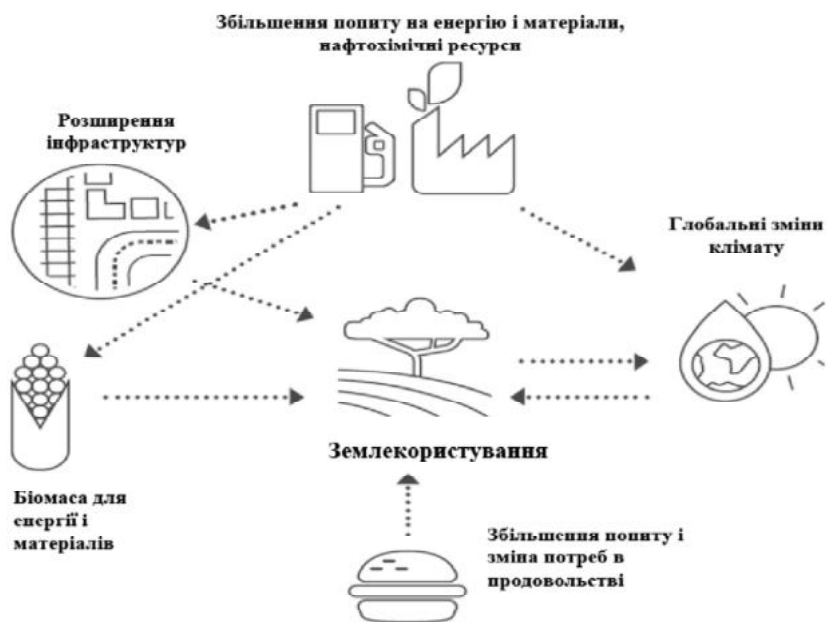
Збільшення попиту на енергію і матеріали, нафтохімічні ресурси

Розширення інфраструктур

Глобальні зміни клімату

Землекористування

Біомаса для енергії і матеріалів

Збільшення попиту і зміна потреб в продовольстві